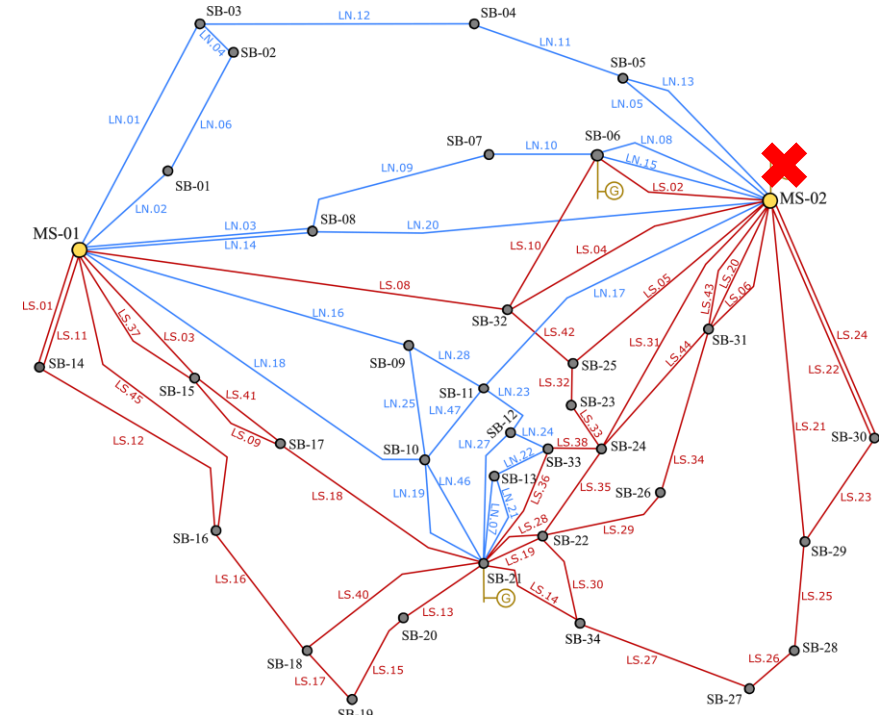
SB-03
LN.12
SB-04
LN.04
SB-02
LN.11
SB-05
LN.13
LN.01
LN.06
LN.05
SB-07
SB-06
LN.08
LN.10
LN.09
LN.15
SB-01
G
LS.02
MS-02
LN.02
SB-08
LN.20
LN.03
MS-01
LN.14
LS.10
LS.04
LS.08
LN.17
LS.05
LS.43
LS.20
LS.06
LS.01
LN.16
SB-32
LS.24
LS.11
LS.37
LS.03
LS.42
LS.31
LS.44
SB-31
SB-14
SB-09
LN.28
SB-25
LS.22
LN.18
LS.45
SB-15
SB-11
LN.23
LS.32
SB-23
LS.41
LN.25
LN.47
SB-12
LS.21
SB-30
LS.12
LS.09
SB-17
LN.27
LN.24
LS.33
LS.38
SB-24
SB-10
LN.22
SB-33
LS.34
SB-13
LS.36
LS.18
LN.19
LN.46
LS.35
SB-26
LS.23
LN.07
LN.21
SB-16
LS.28
LS.29
SB-22
LS.19
SB-29
LS.16
LS.40
SB-21
G
LS.30
LS.14
LS.13
LS.25
SB-20
SB-34
LS.27
SB-18
LS.15
LS.26
SB-28
LS.17
SB-27
SB-19